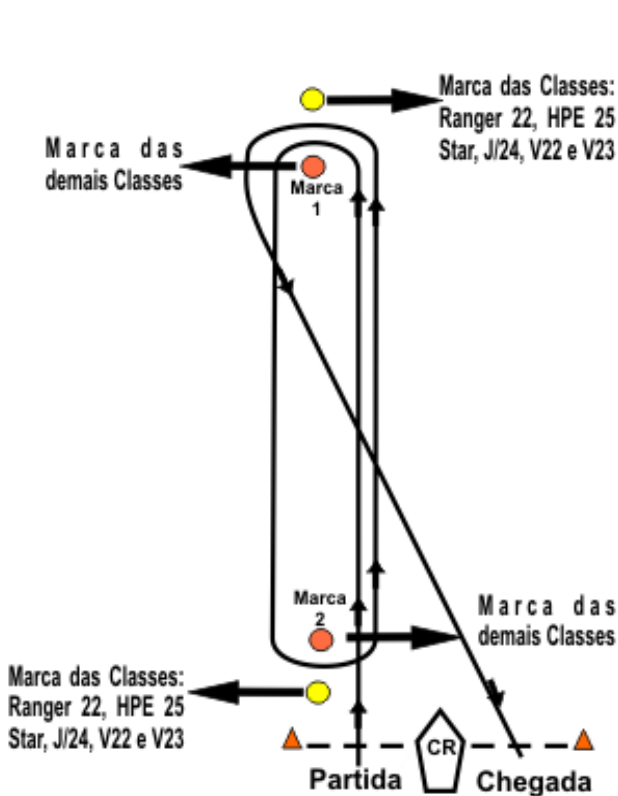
Marca das Classes:
Ranger 22, HPE 25
Star, J/24, V22 e V23

Marca das
demais Classes

Marca
1

Marca
2

Marca das
demais Classes

Marca das Classes:
Ranger 22, HPE 25
Star, J/24, V22 e V23

CR

Partida

Chegada